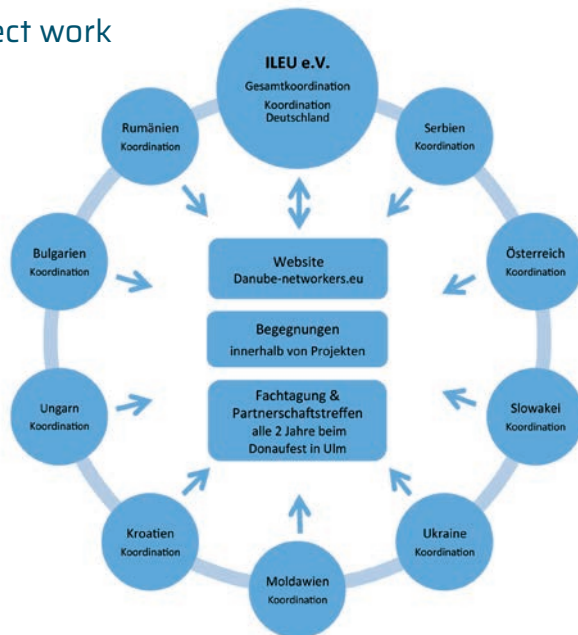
ect work

ILEU e.V.
Gesamtkoordination
Koordination Deutschland

Rumänien
Koordination

Serbien
Koordination

Bulgarien
Koordination

Österreich
Koordination

Website
Danube-networkers.eu

Begegnungen
innerhalb von Projekten

Fachtagung & Partnerschaftstreffen
alle 2 Jahre beim Donaufest in Ulm

Ungarn
Koordination

Slowakei
Koordination

Kroatien
Koordination

Ukraine
Koordination

Moldawien
Koordination